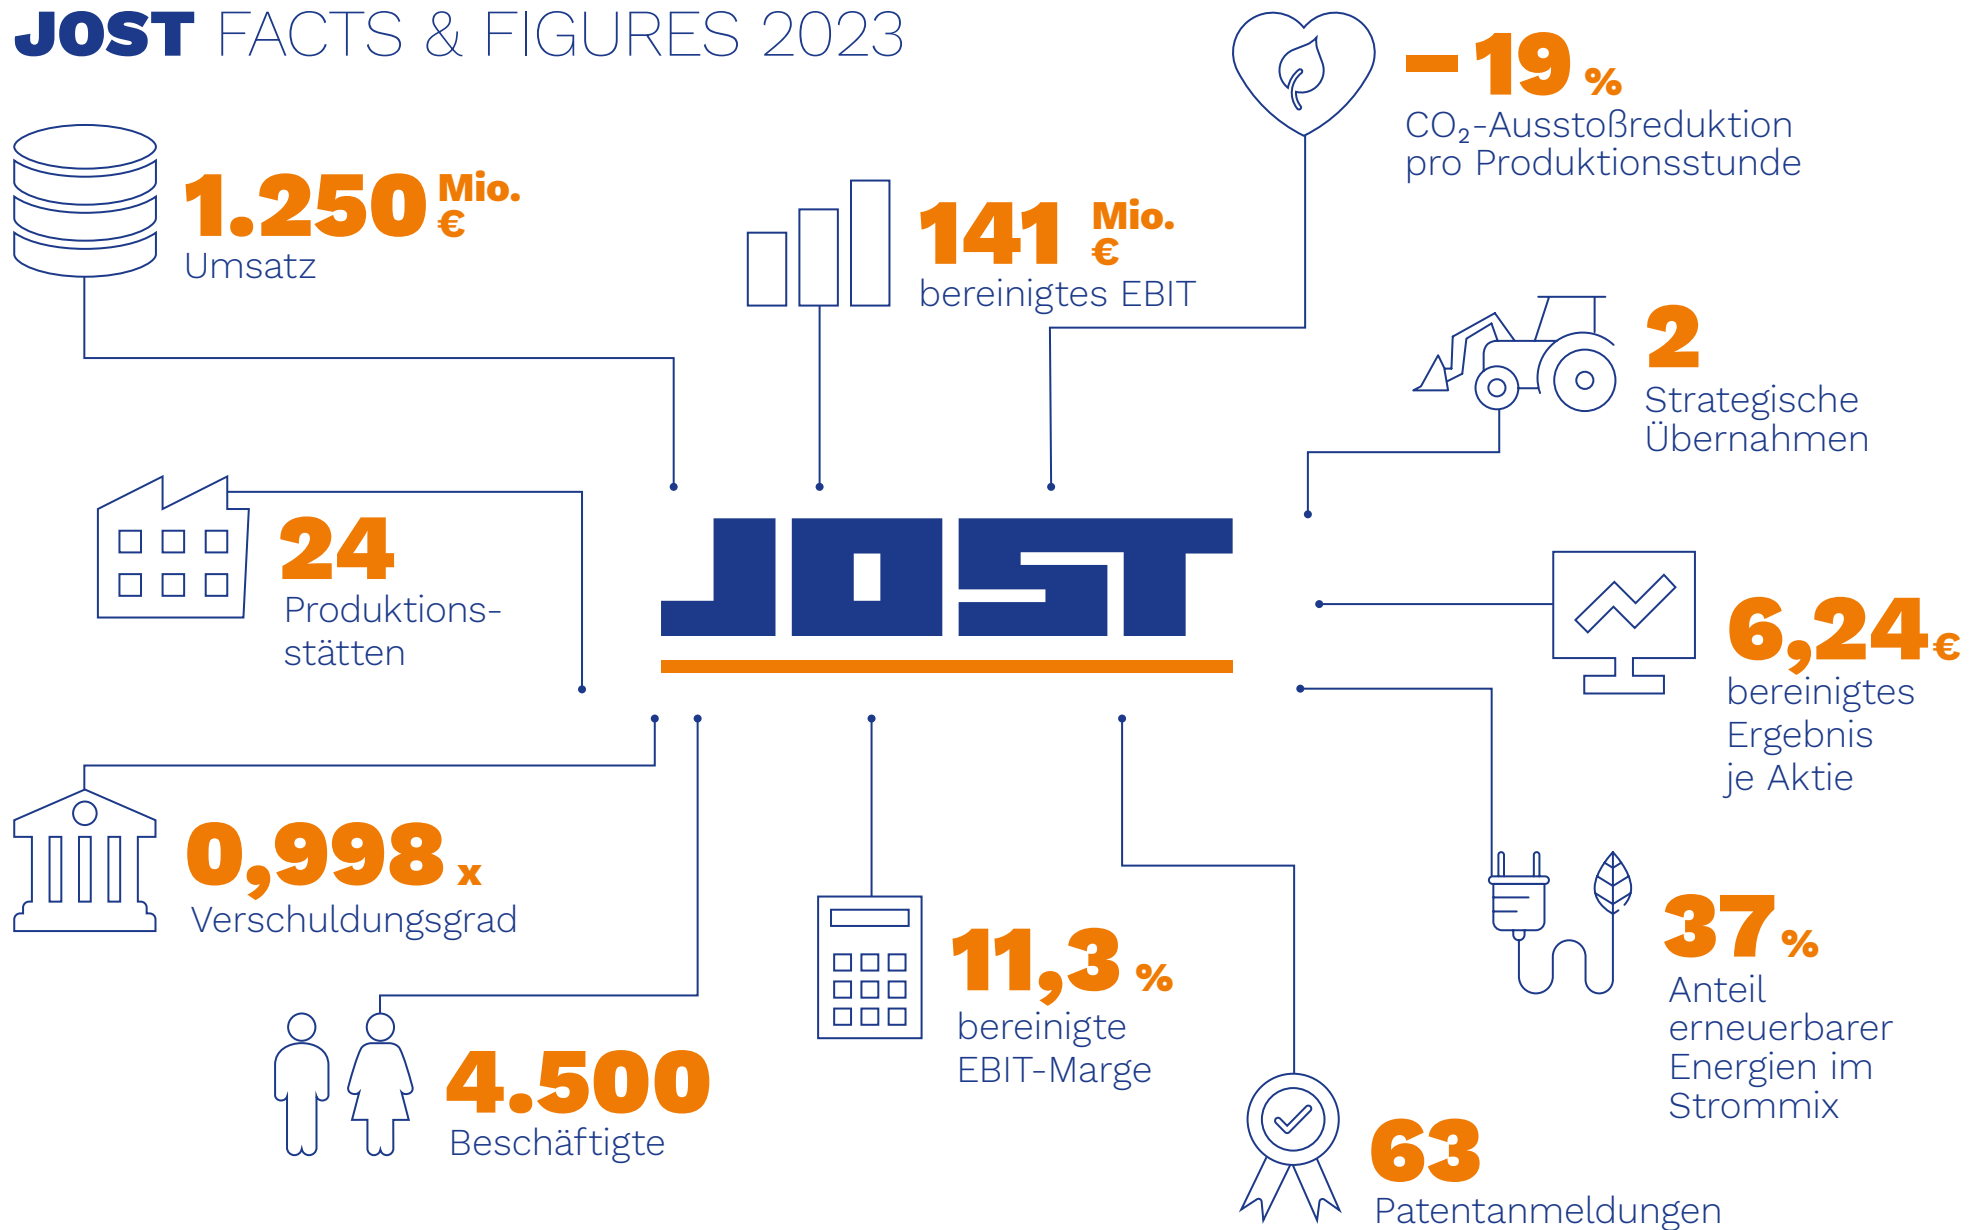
JOST FACTS & FIGURES 2023

1.250 Mio. €
Umsatz

141 Mio. €
bereinigtes EBIT

– 19 %
$CO_2$-Ausstoßreduktion pro Produktionsstunde

2
Strategische Übernahmen

24
Produktionsstätten

JOST

6,24 €
bereinigtes Ergebnis je Aktie

0,998 x
Verschuldungsgrad

11,3 %
bereinigte EBIT-Marge

37 %
Anteil erneuerbarer Energien im Strommix

4.500
Beschäftigte

63
Patentanmeldungen